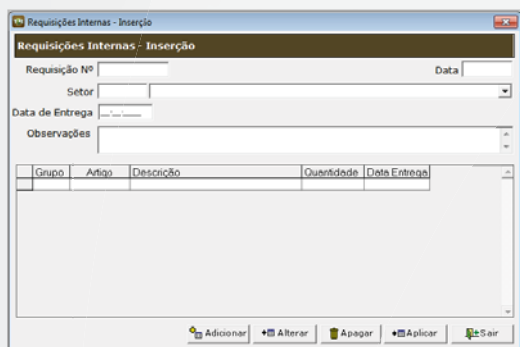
Requisições Internas - Inserção

Requisições Internas - Inserção

Requisição Nº

Data

Setor

Data de Entrega __/__/__

Observações

| Grupo | Artigo | Descrição | Quantidade | Data Entrega |
|---|---|---|---|---|
| | | | | |

Adicionar Alterar Apagar Aplicar Sair